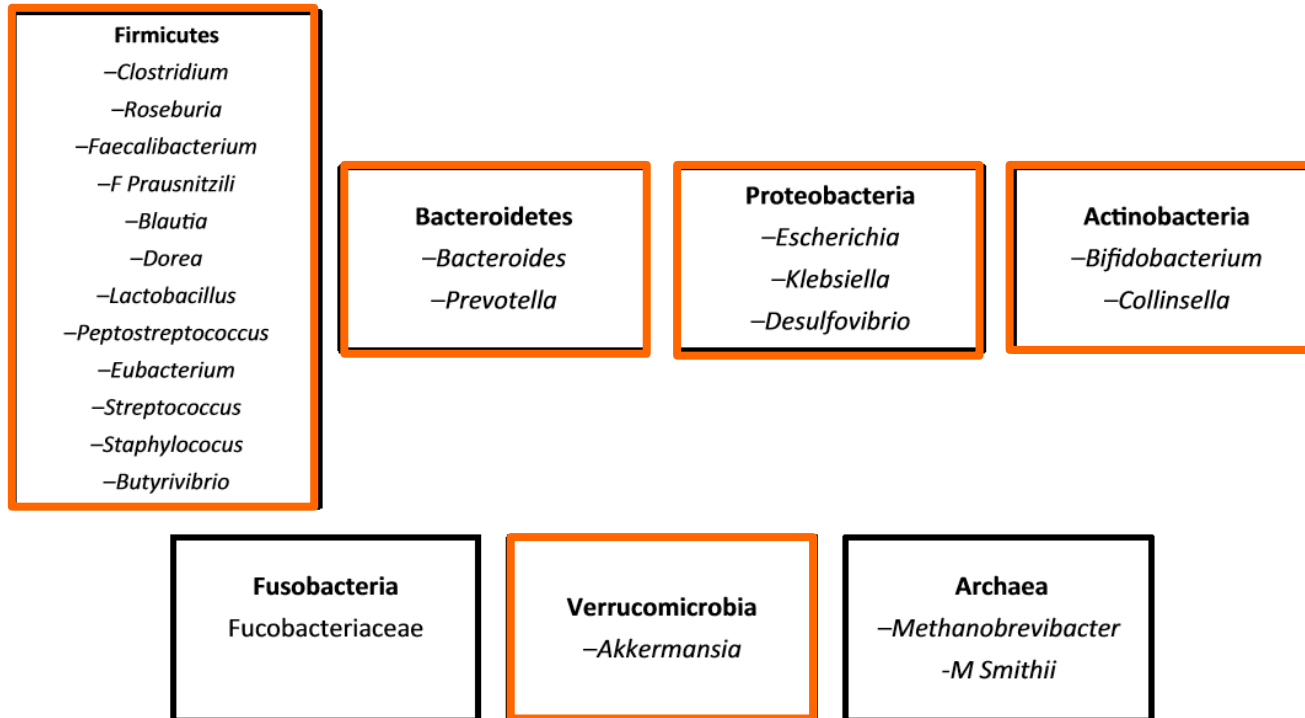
Firmicutes
–Clostridium
–Roseburia
–Faecalibacterium
–F Prausnitzili
–Blautia
–Dorea
–Lactobacillus
–Peptostreptococcus
–Eubacterium
–Streptococcus
–Staphylococus
–Butyrivibrio

Bacteroidetes
–Bacteroides
–Prevotella

Proteobacteria
–Escherichia
–Klebsiella
–Desulfovibrio

Actinobacteria
–Bifidobacterium
–Collinsella

Fusobacteria
Fucobacteriaceae

Verrucomicrobia
–Akkermansia

Archaea
–Methanobrevibacter
-M Smithii